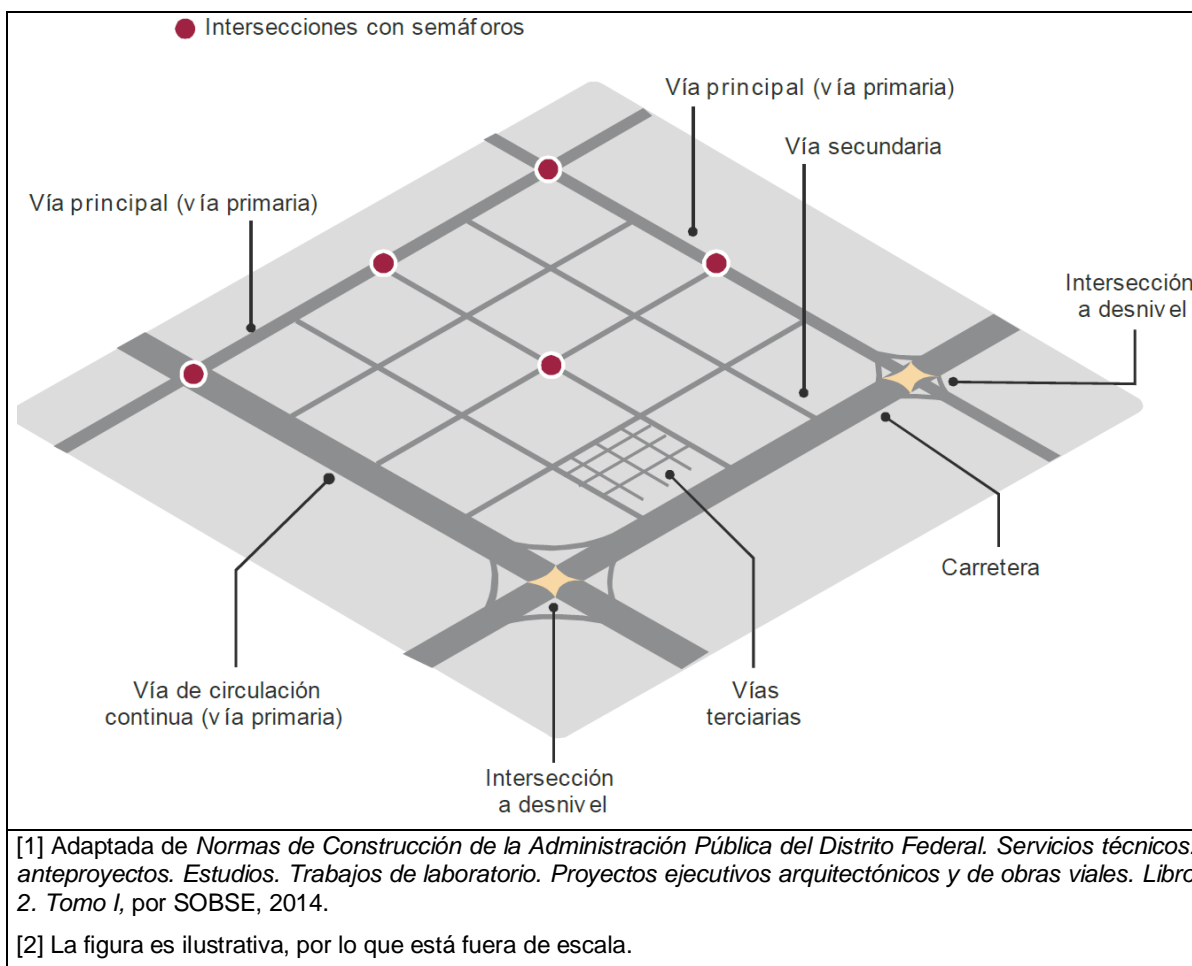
Intersecciones con semáforos

Vía principal (vía primaria)

Vía secundaria

Vía principal (vía primaria)

Intersección a desnivel

Carretera

Vía de circulación continua (vía primaria)

Vías terciarias

Intersección a desnivel

[1] Adaptada de *Normas de Construcción de la Administración Pública del Distrito Federal. Servicios técnicos. anteproyectos. Estudios. Trabajos de laboratorio. Proyectos ejecutivos arquitectónicos y de obras viales. Libro 2. Tomo I,* por SOBSE, 2014.

[2] La figura es ilustrativa, por lo que está fuera de escala.